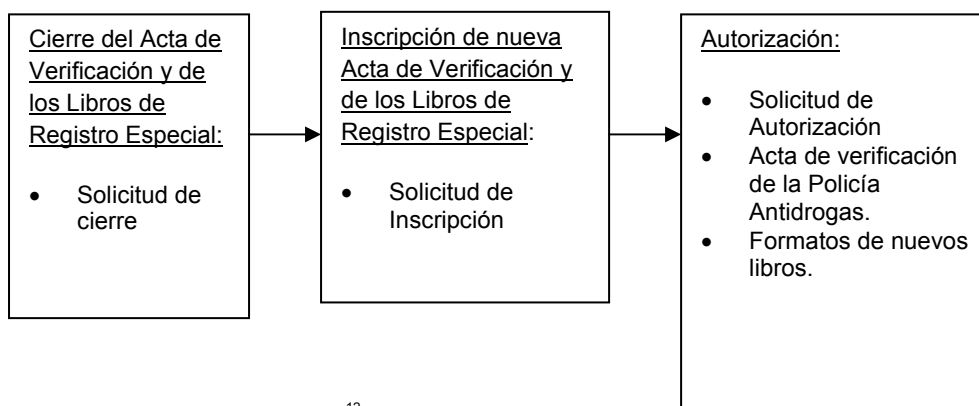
Cierre del Acta de Verificación y de los Libros de Registro Especial:

- Solicitud de cierre

Inscripción de nueva Acta de Verificación y de los Libros de Registro Especial:

- Solicitud de Inscripción

Autorización:

- Solicitud de Autorización
- Acta de verificación de la Policía Antidrogas.
- Formatos de nuevos libros.

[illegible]